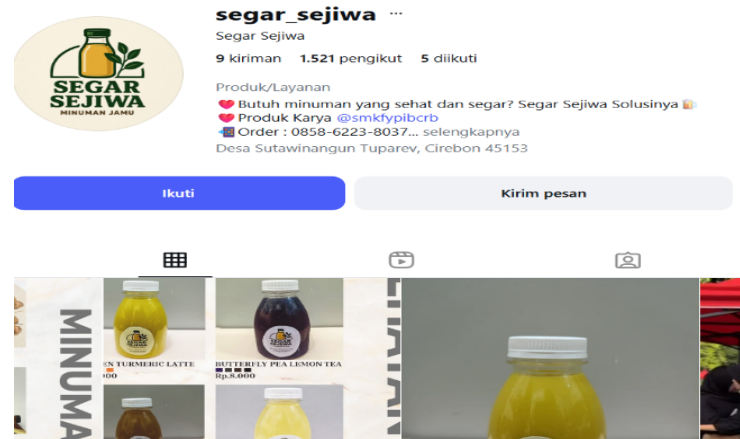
SEGAR SEJIWA
MINUMAN JAMU

segar_sejiwa ···

Segar Sejiwa

9 kiriman 1.521 pengikut 5 diikuti

Produk/Layanan

❤️ Butuh minuman yang sehat dan segar? Segar Sejiwa Solusinya

❤️ Produk Karya @smkfypibcrb

Order : 0858-6223-8037... selengkapnya

Desa Sutawinangun Tuparev, Cirebon 45153

Ikuti

Kirim pesan

MINUMA

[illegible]EN TURMERIC LATTE
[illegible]000

BUTTERFLY PEA LEMON TEA
Rp.8.000